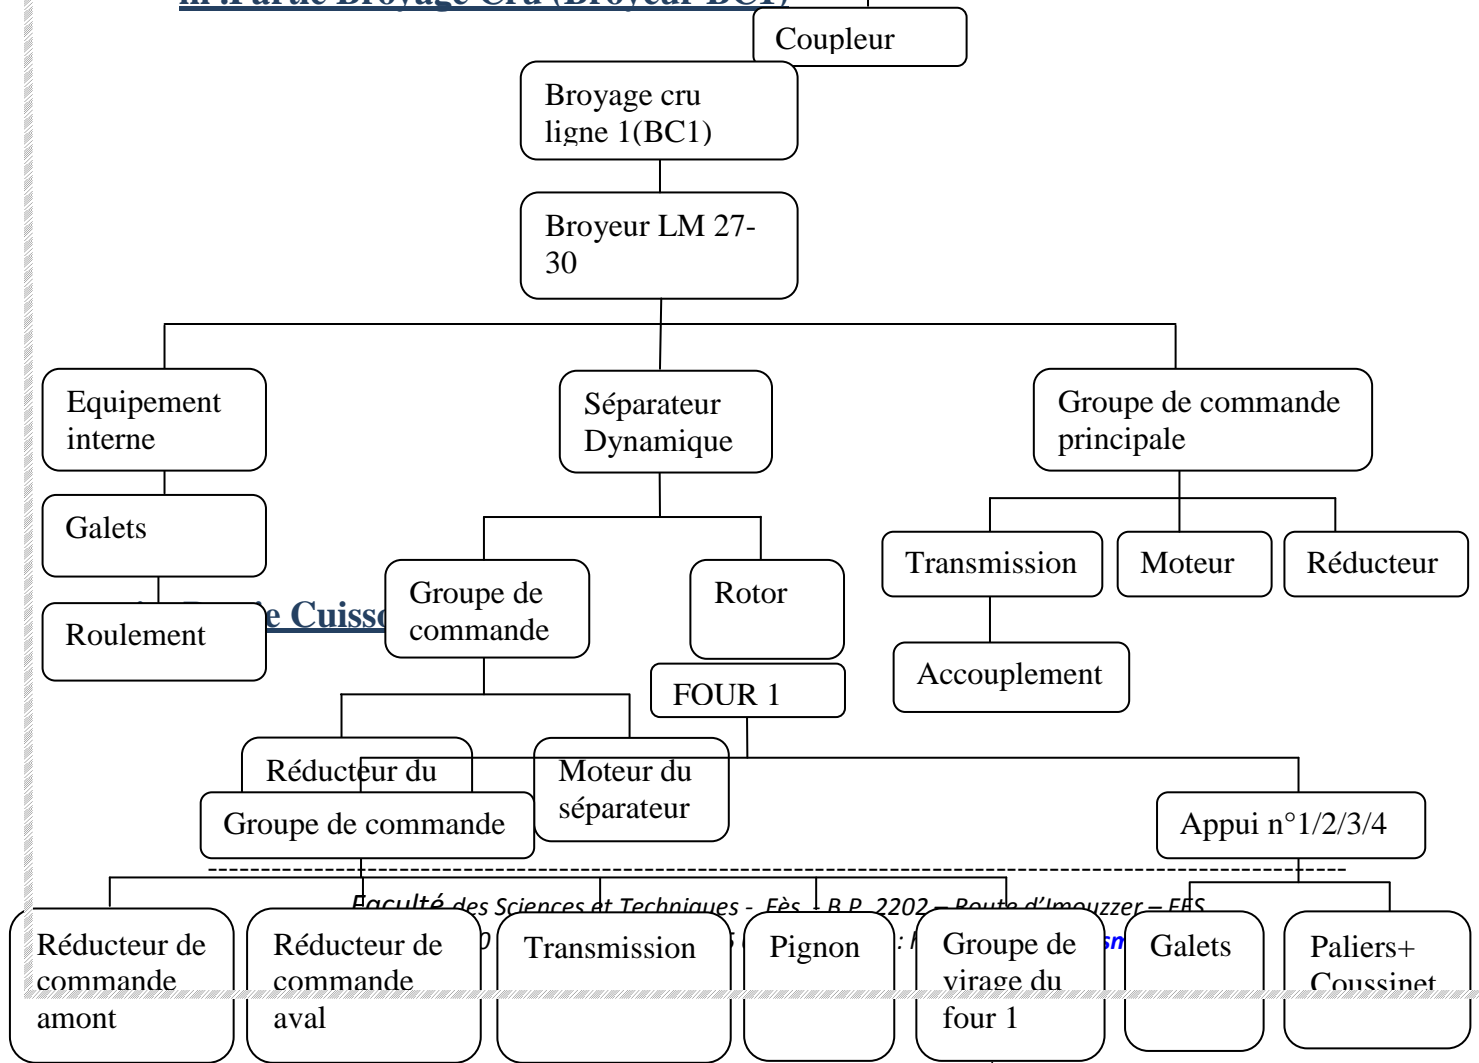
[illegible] Partie Broyage Cru (Broyeur BC1)

Coupleur

Broyage cru ligne 1(BC1)

Broyeur LM 27-30

Equipement interne

Séparateur Dynamique

Groupe de commande principale

Galets

Transmission

Moteur

Réducteur

Roulement

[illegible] Cuiss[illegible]

Groupe de commande

Rotor

Accouplement

FOUR 1

Réducteur du

Moteur du séparateur

Groupe de commande

Appui n°1/2/3/4

Faculté des Sciences et Techniques - Fès - B.P. 2202 – Route d'Imouzzer – FES

Réducteur de commande amont

Réducteur de commande aval

Transmission

Pignon

Groupe de virage du four 1

Galets

Paliers+ Coussinet